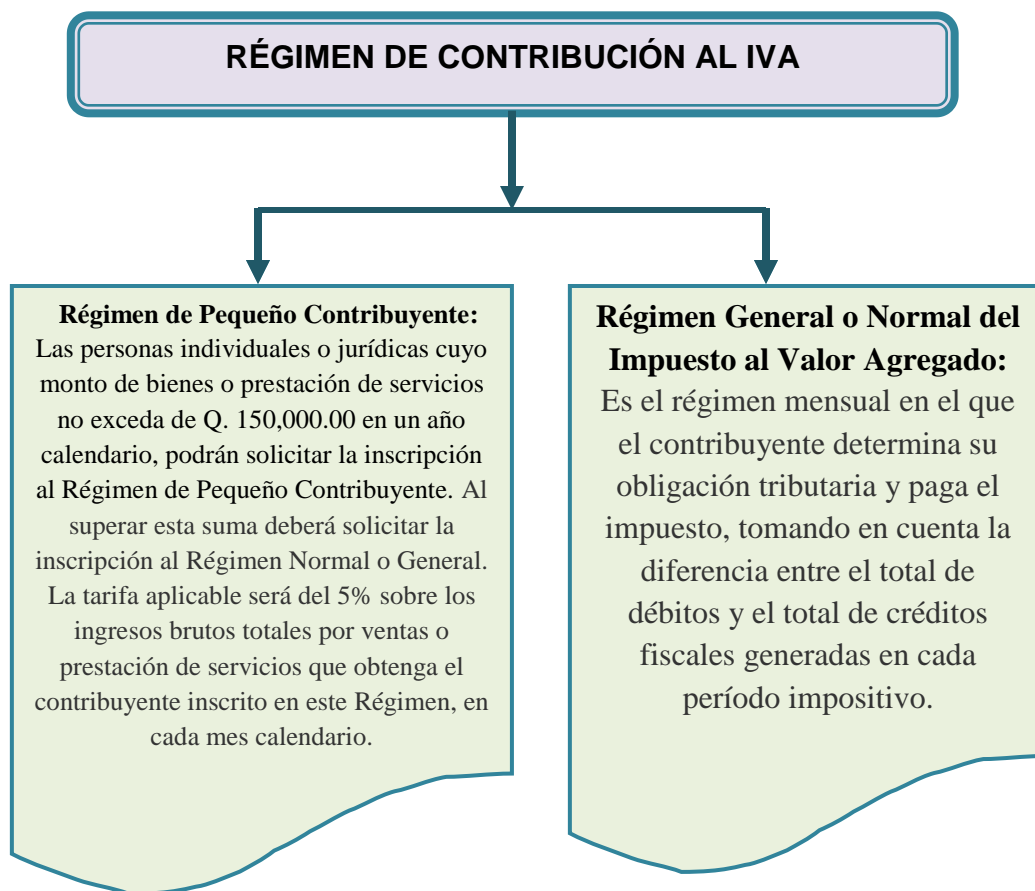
RÉGIMEN DE CONTRIBUCIÓN AL IVA

Régimen de Pequeño Contribuyente:
Las personas individuales o jurídicas cuyo monto de bienes o prestación de servicios no exceda de Q. 150,000.00 en un año calendario, podrán solicitar la inscripción al Régimen de Pequeño Contribuyente. Al superar esta suma deberá solicitar la inscripción al Régimen Normal o General. La tarifa aplicable será del 5% sobre los ingresos brutos totales por ventas o prestación de servicios que obtenga el contribuyente inscrito en este Régimen, en cada mes calendario.

Régimen General o Normal del Impuesto al Valor Agregado:
Es el régimen mensual en el que el contribuyente determina su obligación tributaria y paga el impuesto, tomando en cuenta la diferencia entre el total de débitos y el total de créditos fiscales generadas en cada período impositivo.